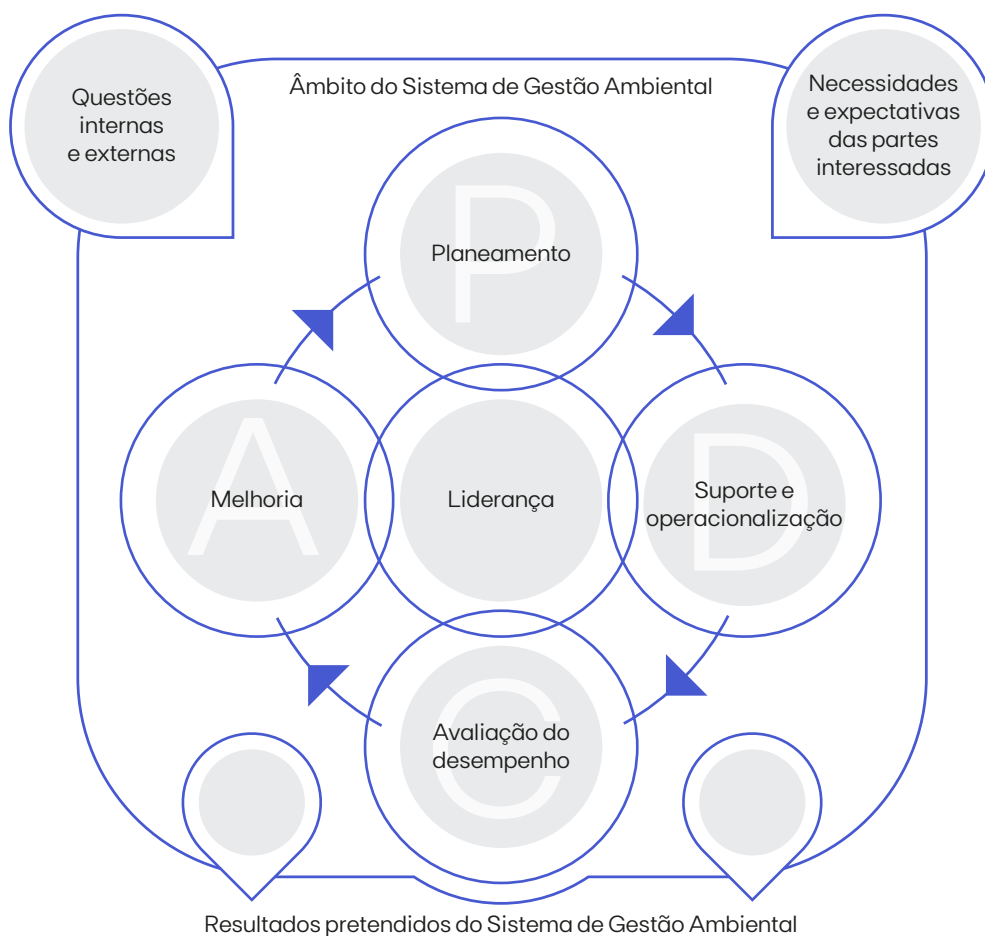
Questões internas e externas

Âmbito do Sistema de Gestão Ambiental

Necessidades e expectativas das partes interessadas

P

Planeamento

A

Melhoria

Liderança

D

Suporte e operacionalização

C

Avaliação do desempenho

Resultados pretendidos do Sistema de Gestão Ambiental